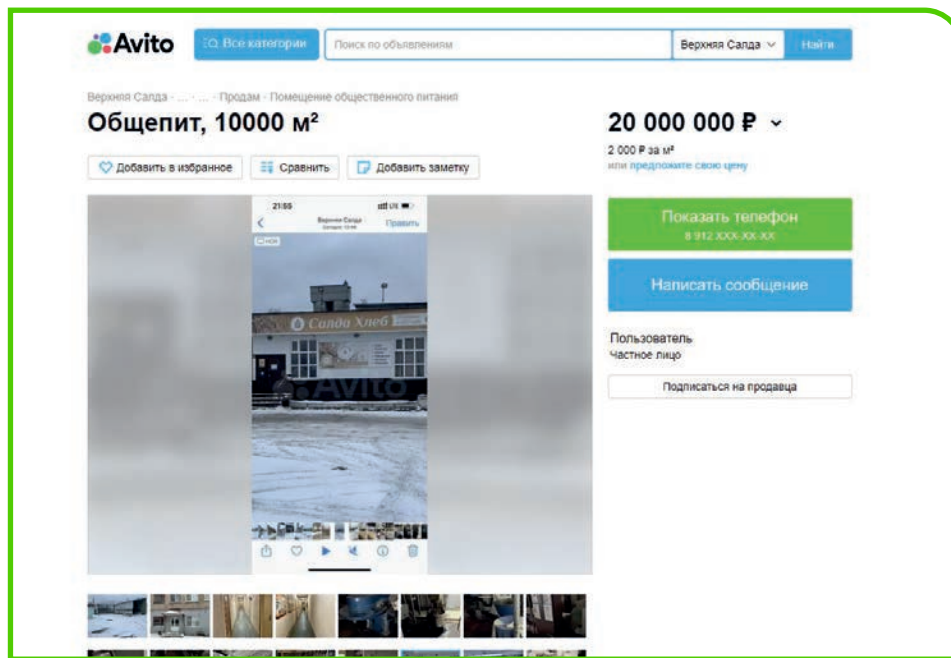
Avito

Все категории

Поиск по объявлениям

Верхняя Салда

Найти

Верхняя Салда · ... · ... · Продам · Помещение общественного питания

Общепит, 10000 м²

Добавить в избранное

Сравнить

Добавить заметку

21:55

Верхняя Салда
Сегодня 10:06

Править

HDR

Салда Хлеб

Avito

20 000 000 ₽

2 000 ₽ за м²
или предложите свою цену

Показать телефон
8 912 XXX-XX-XX

Написать сообщение

Пользователь
Частное лицо

Подписаться на продавца